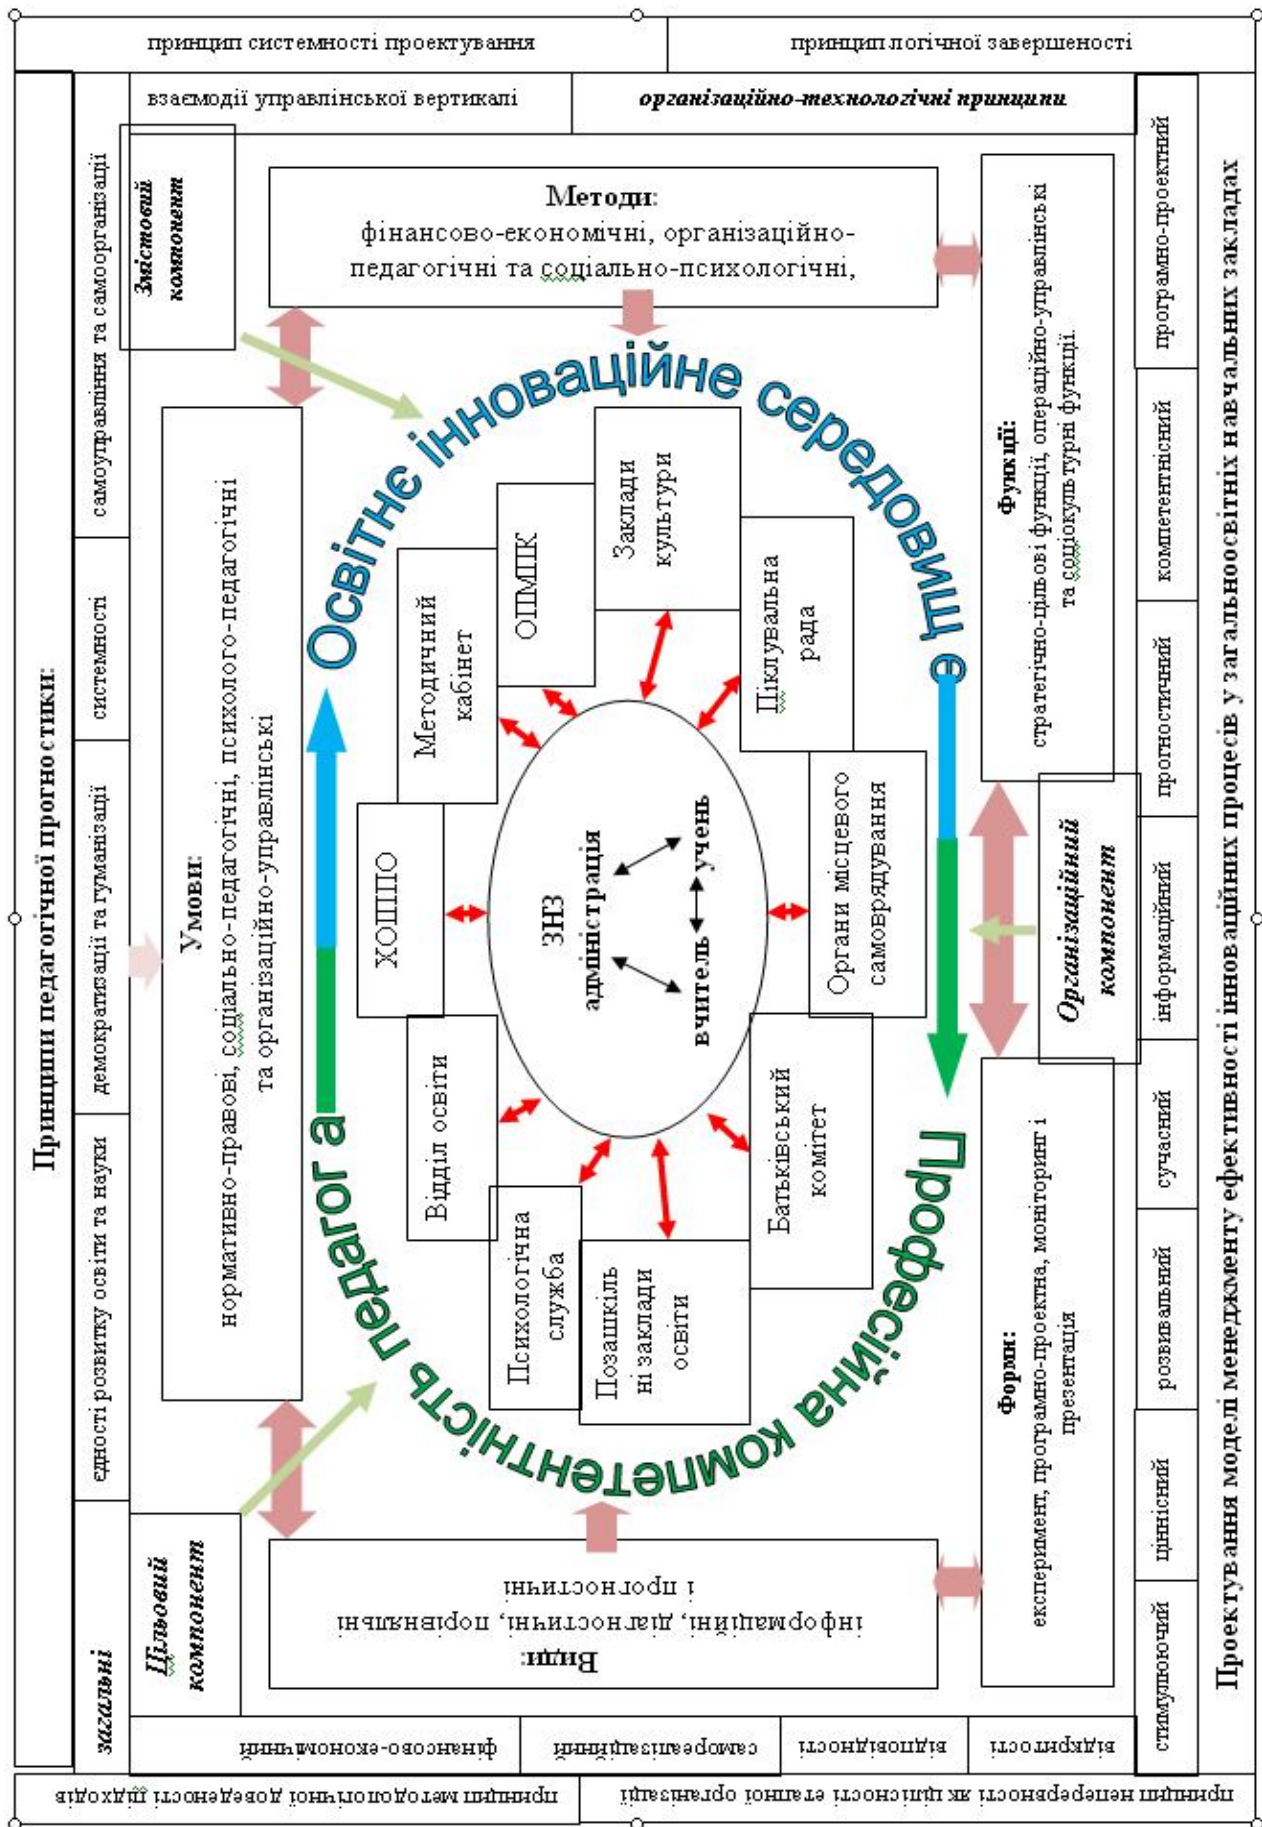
принцип системності проектування

принцип логічної завершеності

взаємодії управлінської вертикалі

організаційно-технологічні принципи

Принципи педагогічної прогностики:

самоуправління та самоорганізації

системності

демократизації та гуманізації

єдності розвитку освіти та науки

загальні

Змістовий компонент

Методи: фінансово-економічні, організаційно-педагогічні та соціально-психологічні,

Функції: стратегічно-цільові функції, операційно-управлінські та соціокультурні функції.

програмно-проектний

компетентнісний

прогностичний

інформаційний

сучасний

розвивальний

ціннісний

стимулюючий

Проектування моделі менеджменту ефективності інноваційних процесів у загальноосвітніх навчальних закладах

Освітнє інноваційне середовище

Професійна компетентність педагога

Умови: нормативно-правові, соціально-педагогічні, психолого-педагогічні та організаційно-управлінські

Методичний кабінет

ОПМПК

Заклади культури

Піклувальна рада

Органи місцевого самоврядування

ХОІППО

ЗНЗ

адміністрація

вчитель

учень

Відділ освіти

Психологічна служба

Позашкільні заклади освіти

Батьківський комітет

Організаційний компонент

Форми: експеримент, програмно-проектна, моніторинг і презентація

Цільовий компонент

Види: інформаційні, діагностичні, порівняльні і прогностичні

фінансово-економічний

самореалізаційний

відповідності

відкритості

принцип методологічної доведеності підходів

принцип неперервності як цілісності етапної організації